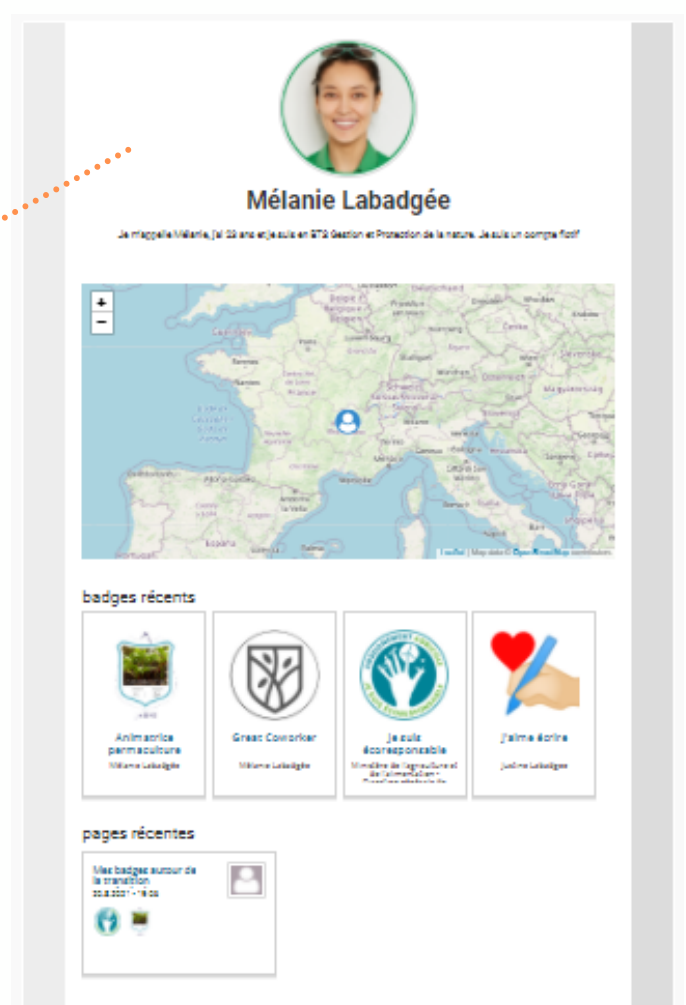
Mélanie Labadgée

Je m'appelle Mélanie, j'ai 23 ans et je suis en BTS Gestion et Protection de la nature. Je suis un compte fictif

+
−

Leaflet | Map data © OpenStreetMap contributors

badges récents

Animatrice permaculture
Mélanie Labadgée

Great Coworker
Mélanie Labadgée

Je suis écoresponsable
Ministère de l'agriculture et de l'alimentation -

J'aime écrire
Justine Labadgée

pages récentes

Mes badges autour de la transition
30.8.2021 - 16:09